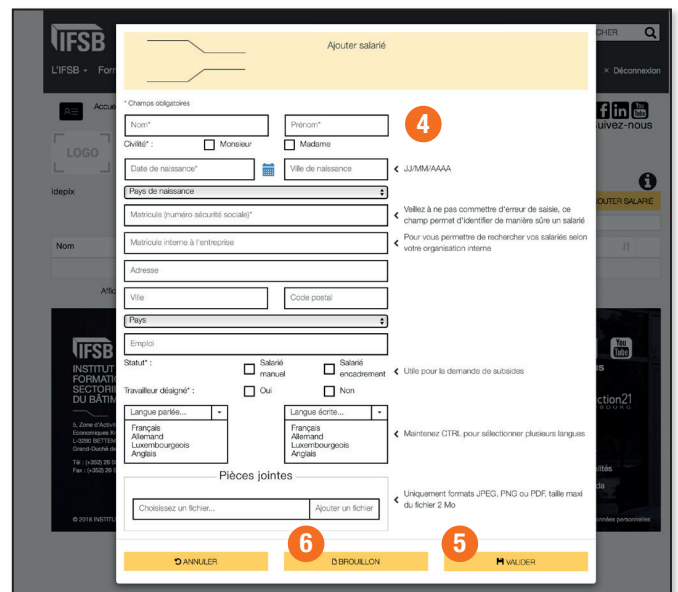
IFSB
L'IFSB ▾ Form
CHER
× Déconnexion
Accue
LOGO
idepix
Nom
Affic
f in You Tube
suivez-nous
OUTER SALARIÉ
IFSB
INSTITUT
FORMATIO
SECTORIE
DU BÂTIM
5, Zone d'Activi
Economiques K
L-3290 BETTEM
Grand-Duché de
Tél. : (+352) 26
Fax : (+352) 26
© 2018 INSTITU
ction21
ités
da
onnées personnelles

Ajouter salarié

* Champs obligatoires

Nom*
Prénom*
4
Civilité* :
Monsieur
Madame
Date de naissance*
Ville de naissance
JJ/MM/AAAA
Pays de naissance
Matricule (numéro sécurité sociale)*
Veillez à ne pas commettre d'erreur de saisie, ce champ permet d'identifier de manière sûre un salarié
Matricule interne à l'entreprise
Pour vous permettre de rechercher vos salariés selon votre organisation interne
Adresse
Ville
Code postal
Pays
Emploi
Statut* :
Salarié manuel
Salarié encadrement
Utile pour la demande de subsides
Travailleur désigné* :
Oui
Non
Langue parlée...
Français
Allemand
Luxembourgeois
Anglais
Langue écrite...
Français
Allemand
Luxembourgeois
Anglais
Maintenez CTRL pour sélectionner plusieurs langues
Pièces jointes
Choisissez un fichier...
Ajouter un fichier
Uniquement formats JPEG, PNG ou PDF, taille maxi du fichier 2 Mo
6
5
ANNULER
BROUILLON
VALIDER